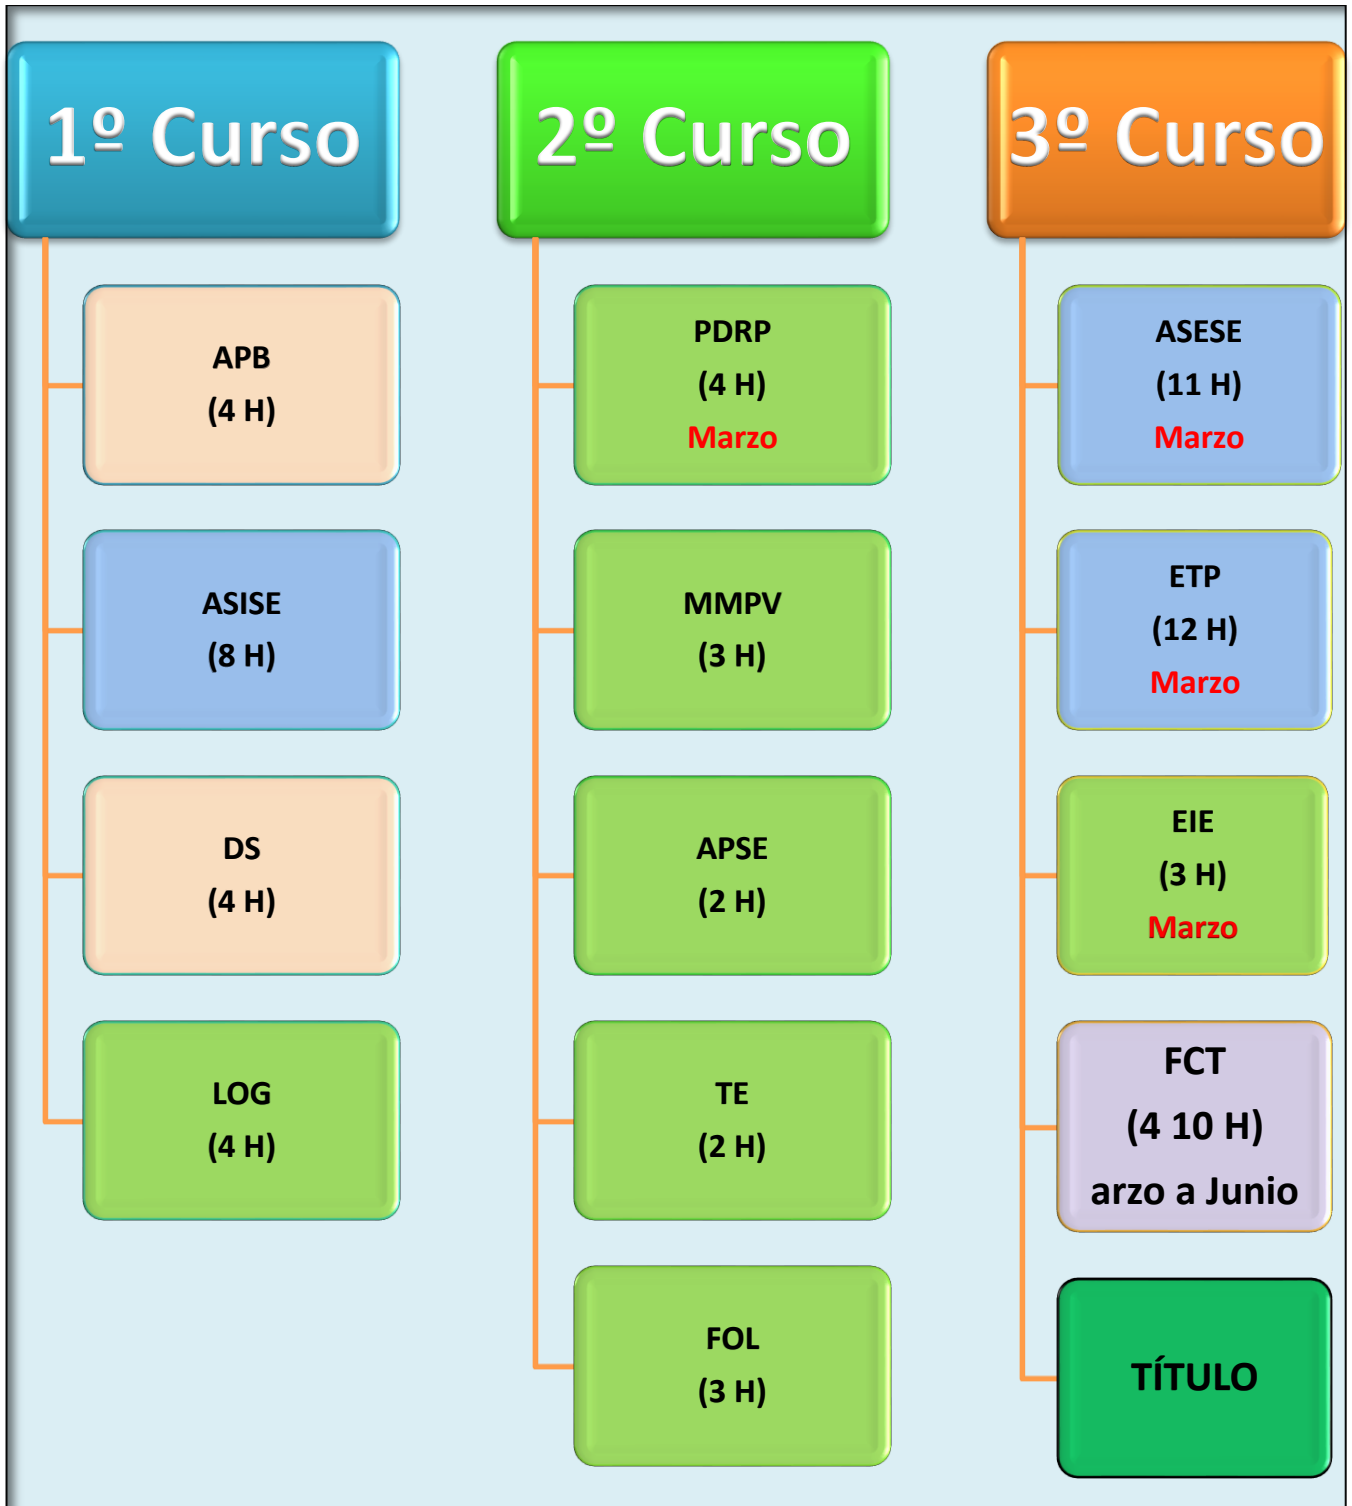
1º Curso

APB
(4 H)

ASISE
(8 H)

DS
(4 H)

LOG
(4 H)

2º Curso

PDRP
(4 H)
Marzo

MMPV
(3 H)

APSE
(2 H)

TE
(2 H)

FOL
(3 H)

3º Curso

ASESE
(11 H)
Marzo

ETP
(12 H)
Marzo

EIE
(3 H)
Marzo

FCT
(4 10 H)
arzo a Junio

TÍTULO